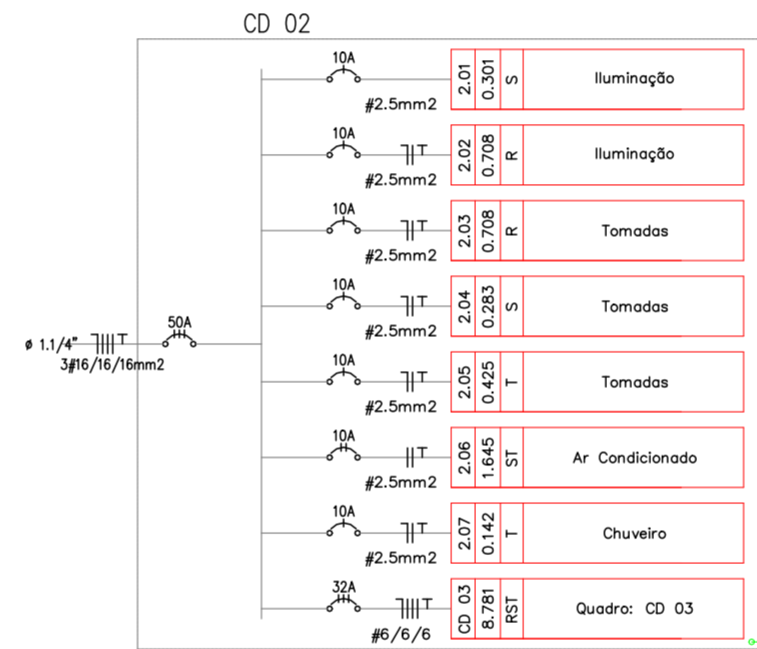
CD 02

ø 1.1/4"
3#16/16/16mm2
50A

| | | | | |
|---|---|---|---|---|
| 10A #2.5mm2 | 2.01 | 0.301 | S | Iluminação |
| 10A #2.5mm2 | 2.02 | 0.708 | R | Iluminação |
| 10A #2.5mm2 | 2.03 | 0.708 | R | Tomadas |
| 10A #2.5mm2 | 2.04 | 0.283 | S | Tomadas |
| 10A #2.5mm2 | 2.05 | 0.425 | T | Tomadas |
| 10A #2.5mm2 | 2.06 | 1.645 | ST | Ar Condicionado |
| 10A #2.5mm2 | 2.07 | 0.142 | T | Chuveiro |
| 32A #6/6/6 | CD 03 | 8.781 | RST | Quadro: CD 03 |